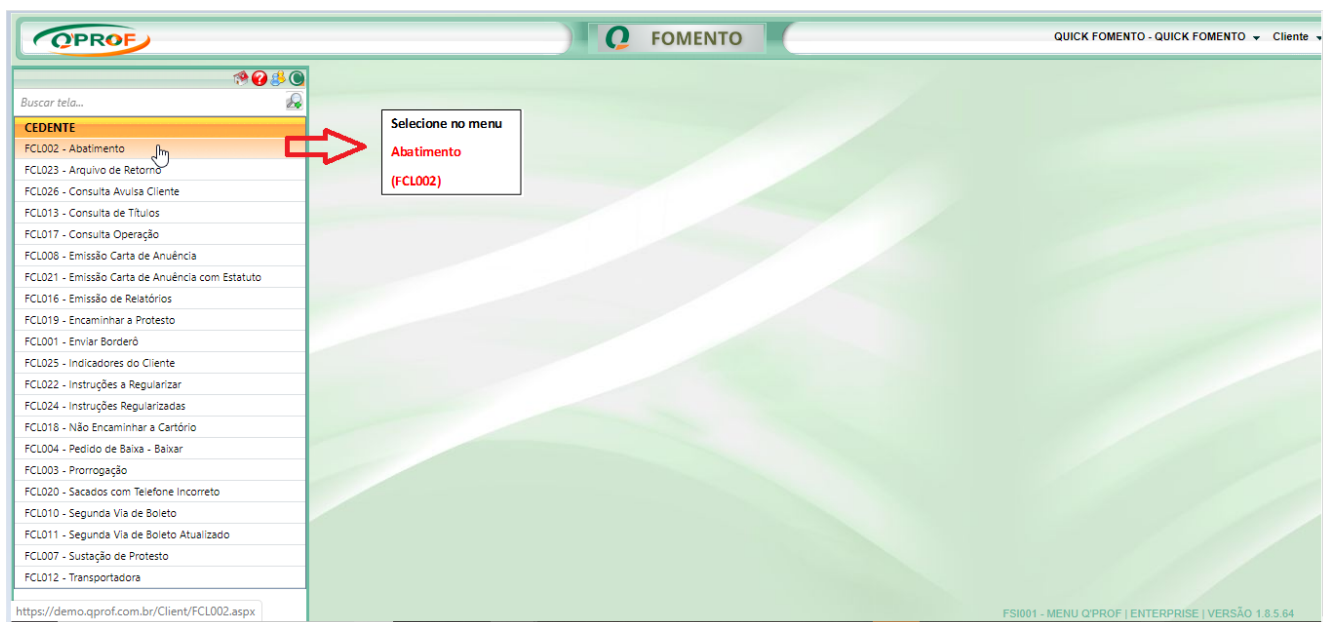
QPROF

FOMENTO

QUICK FOMENTO - QUICK FOMENTO ▾ Cliente ▾

Buscar tela...

CEDENTE

FCL002 - Abatimento
FCL023 - Arquivo de Retorno
FCL026 - Consulta Avulsa Cliente
FCL013 - Consulta de Títulos
FCL017 - Consulta Operação
FCL008 - Emissão Carta de Anuência
FCL021 - Emissão Carta de Anuência com Estatuto
FCL016 - Emissão de Relatórios
FCL019 - Encaminhar a Protesto
FCL001 - Enviar Borderô
FCL025 - Indicadores do Cliente
FCL022 - Instruções a Regularizar
FCL024 - Instruções Regularizadas
FCL018 - Não Encaminhar a Cartório
FCL004 - Pedido de Baixa - Baixar
FCL003 - Prorrogação
FCL020 - Sacados com Telefone Incorreto
FCL010 - Segunda Via de Boleto
FCL011 - Segunda Via de Boleto Atualizado
FCL007 - Sustação de Protesto
FCL012 - Transportadora

Selecione no menu

Abatimento

(FCL002)

https://demo.qprof.com.br/Client/FCL002.aspx

FSI001 - MENU Q'PROF | ENTERPRISE | VERSÃO 1.8.5.64